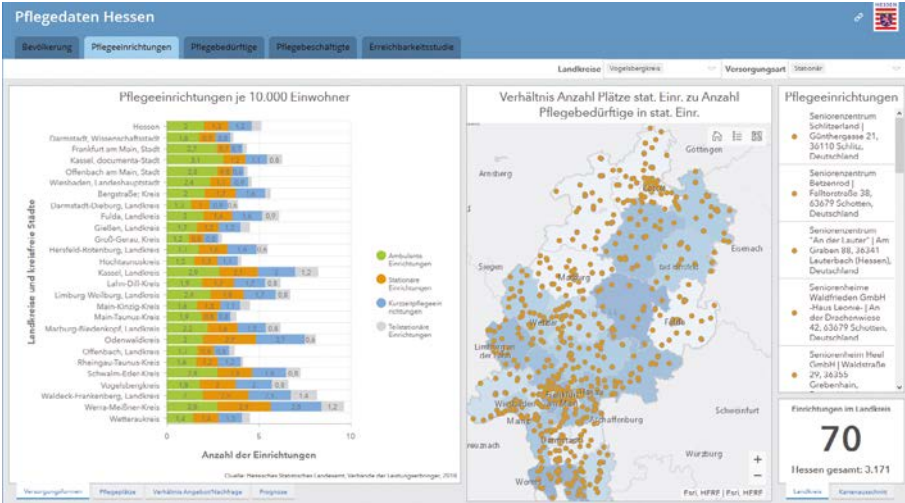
Pflegedaten Hessen

HESSEN

Bevölkerung | Pflegeeinrichtungen | Pflegebedürftige | Pflegebeschäftigte | Erreichbarkeitsstudie

Landkreise: Vogelsbergkreis
Versorgungsart: Stationär

Pflegeeinrichtungen je 10.000 Einwohner

Landkreise und kreisfreie Städte

Hessen
Darmstadt, Wissenschaftsstadt
Frankfurt am Main, Stadt
Kassel, documenta-Stadt
Offenbach am Main, Stadt
Wiesbaden, Landeshauptstadt
Bergstraße, Kreis
Darmstadt-Dieburg, Landkreis
Fulda, Landkreis
Gießen, Landkreis
Groß-Gerau, Kreis
Hersfeld-Rotenburg, Landkreis
Hochtaunuskreis
Kassel, Landkreis
Lahn-Dill-Kreis
Limburg-Weilburg, Landkreis
Main-Kinzig-Kreis
Main-Taunus-Kreis
Marburg-Biedenkopf, Landkreis
Odenwaldkreis
Offenbach, Landkreis
Rheingau-Taunus-Kreis
Schwalm-Eder-Kreis
Vogelsbergkreis
Waldeck-Frankenberg, Landkreis
Werra-Meißner-Kreis
Wetteraukreis

0 5 10
Anzahl der Einrichtungen

Ambulante Einrichtungen
Stationäre Einrichtungen
Kurzzeitpflegeeinrichtungen
Teilstationäre Einrichtungen

Quelle: Hessisches Statistisches Landesamt, Verbände der Leistungserbringer, 2016

Verhältnis Anzahl Plätze stat. Einr. zu Anzahl Pflegebedürftige in stat. Einr.

Göttingen
Arnsberg
Eisenach
Siegen
Marburg
Fulda
Wetzlar
Limburg an der Lahn
Frankfurt
Mainz
Aschaffenburg
Darmstadt
Schweinfurt
Würzburg

Esri, HERE | Esri, HERE

Pflegeeinrichtungen

Seniorenzentrum Schlitzerland | Güntherrgasse 21, 36110 Schlitz, Deutschland

Seniorenzentrum Betzenrod | Falltorstraße 38, 63679 Schotten, Deutschland

Seniorenzentrum "An der Lauter" | Am Graben 88, 36341 Lauterbach (Hessen), Deutschland

Seniorenheime Waldfrieden GmbH -Haus Leonie- | An der Drachenwiese 42, 63679 Schotten, Deutschland

Seniorenheim Hfeel GmbH | Waldstraße 29, 36355 Grebenhain,

Einrichtungen im Landkreis
70
Hessen gesamt: 3.171

Versorgungsformen | Pflegeplätze | Verhältnis Angebot/Nachfrage | Prognose

Landkreis | Kartenausschnitt